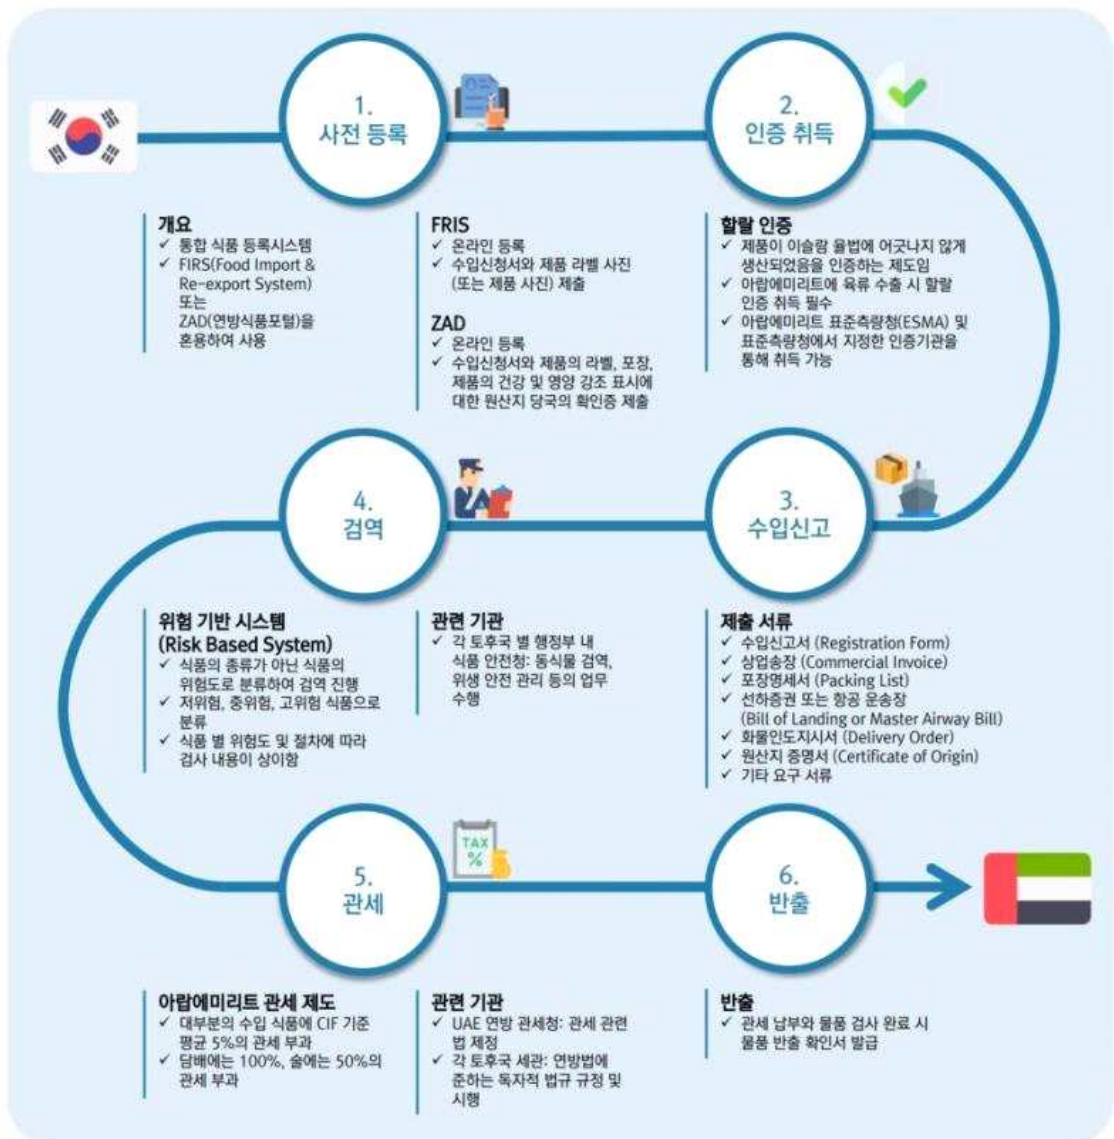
1.
사전 등록

2.
인증 취득

개요
✓ 통합 식품 등록시스템
✓ FIRS(Food Import & Re-export System) 또는 ZAD(연방식품포털)을 혼용하여 사용

FRIS
✓ 온라인 등록
✓ 수입신청서와 제품 라벨 사진 (또는 제품 사진) 제출

ZAD
✓ 온라인 등록
✓ 수입신청서와 제품의 라벨, 포장, 제품의 건강 및 영양 강조 표시에 대한 원산지 당국의 확인증 제출

할랄 인증
✓ 제품이 이슬람 율법에 어긋나지 않게 생산되었음을 인증하는 제도임
✓ 아랍에미리트에 육류 수출 시 할랄 인증 취득 필수
✓ 아랍에미리트 표준측량청(ESMA) 및 표준측량청에서 지정한 인증기관을 통해 취득 가능

4.
검역

3.
수입신고

위험 기반 시스템 (Risk Based System)
✓ 식품의 종류가 아닌 식품의 위험도로 분류하여 검역 진행
✓ 저위험, 중위험, 고위험 식품으로 분류
✓ 식품 별 위험도 및 절차에 따라 검사 내용이 상이함

관련 기관
✓ 각 토후국 별 행정부 내 식품 안전청: 동식물 검역, 위생 안전 관리 등의 업무 수행

제출 서류
✓ 수입신고서 (Registration Form)
✓ 상업송장 (Commercial Invoice)
✓ 포장명세서 (Packing List)
✓ 선하증권 또는 항공 운송장 (Bill of Landing or Master Airway Bill)
✓ 화물인도지시서 (Delivery Order)
✓ 원산지 증명서 (Certificate of Origin)
✓ 기타 요구 서류

TAX %

5.
관세

6.
반출

아랍에미리트 관세 제도
✓ 대부분의 수입 식품에 CIF 기준 평균 5%의 관세 부과
✓ 담배에는 100%, 술에는 50%의 관세 부과

관련 기관
✓ UAE 연방 관세청: 관세 관련 법 제정
✓ 각 토후국 세관: 연방법에 준하는 독자적 법규 규정 및 시행

반출
✓ 관세 납부와 물품 검사 완료 시 물품 반출 확인서 발급